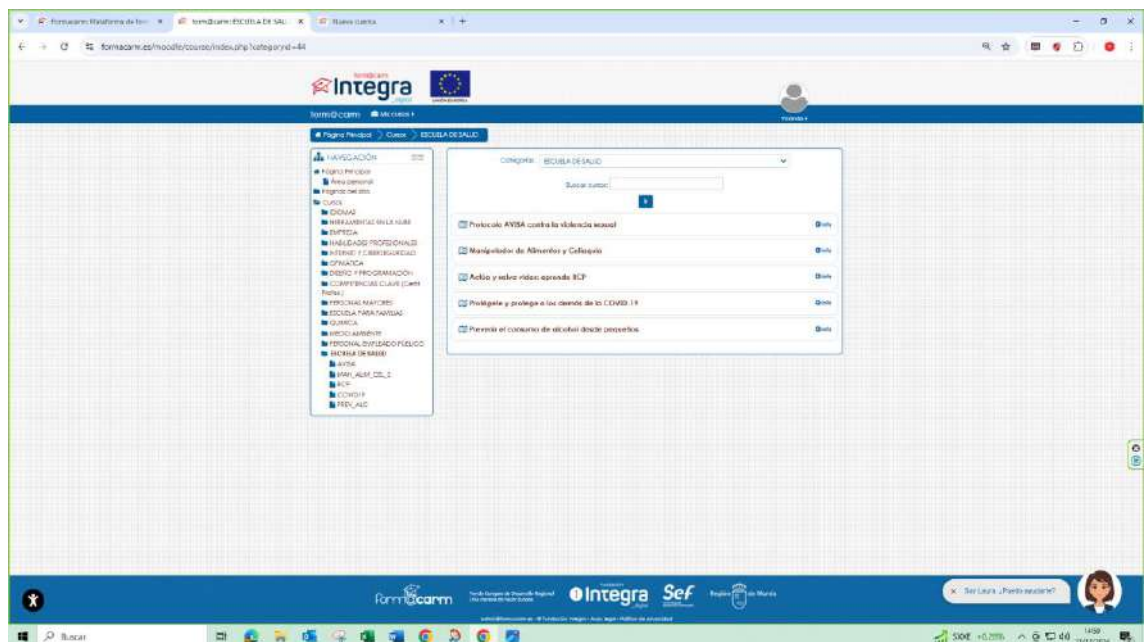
Formacarm Plataforma de for × | form@carm: ESCUELA DE SAL × | Nueva cuenta × | +

formacarm.es/moodle/course/index.php?categoryid=44

Integra

form@carm | Mis cursos

Página Principal > Cursos > ESCUELA DE SALUD

NAVEGACIÓN
Página Principal
Área personal
Páginas del sitio
Cursos
IDIOMAS
HERRAMIENTAS EN LA NUBE
EMPRESA
HABILIDADES PROFESIONALES
INTERNET Y CIBERSEGURIDAD
OFIMÁTICA
DISEÑO Y PROGRAMACIÓN
COMPETENCIAS CLAVE (Certif. Profes.)
PERSONAS MAYORES
ESCUELA PARA FAMILIAS
QUÍMICA
MEDIOAMBIENTE
PERSONAL EMPLEADO PÚBLICO
ESCUELA DE SALUD
AVISA
MAN_ALIM_CEL_1
RCP
COVID19
PREV_ALC

Categorías: ESCUELA DE SALUD

Buscar cursos:

Protocolo AVISA contra la violencia sexual
Manipulador de Alimentos y Celiaquía
Actúa y salva vidas: aprende RCP
Protégete y protege a los demás de la COVID-19
Prevenir el consumo de alcohol desde pequeños

form@carm | Integra | Sef | Región de Murcia

Soy Laura ¿Puedo ayudarte?

Buscar

SIXE +0,28%